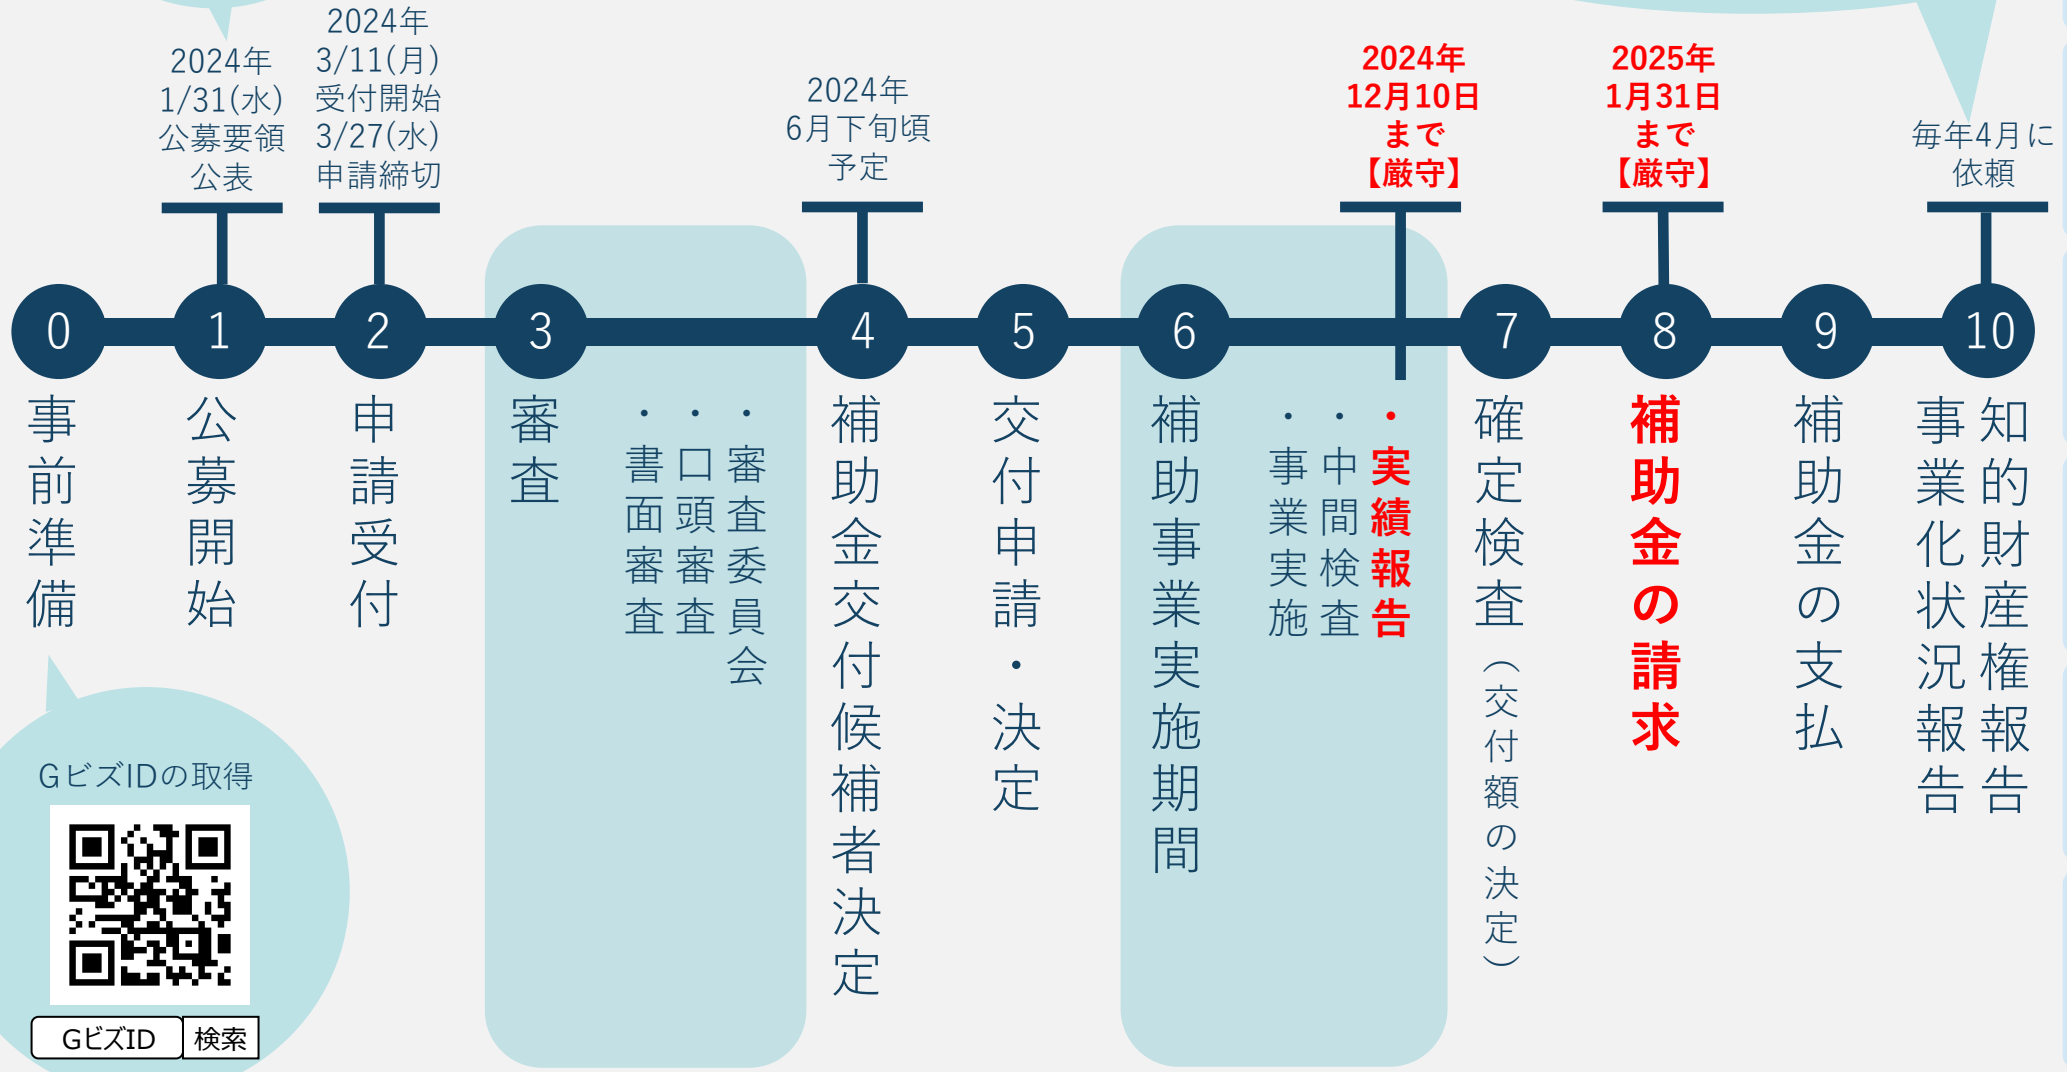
2024年
1/31(水)
公募要領
公表

2024年
3/11(月)
受付開始
3/27(水)
申請締切

2024年
6月下旬頃
予定

2024年
12月10日
まで
【厳守】

2025年
1月31日
まで
【厳守】

毎年4月に
依頼

0
事前準備

1
公募開始

2
申請受付

3
審査

・審査委員会
・口頭審査
・書面審査

4
補助金交付候補者決定

5
交付申請・決定

6
補助事業実施期間

・実績報告
・中間検査
・事業実施

7
確定検査
(交付額の決定)

8
補助金の請求

9
補助金の支払

10
知的財産権報告
事業化状況報告

GビズIDの取得

GビズID
検索